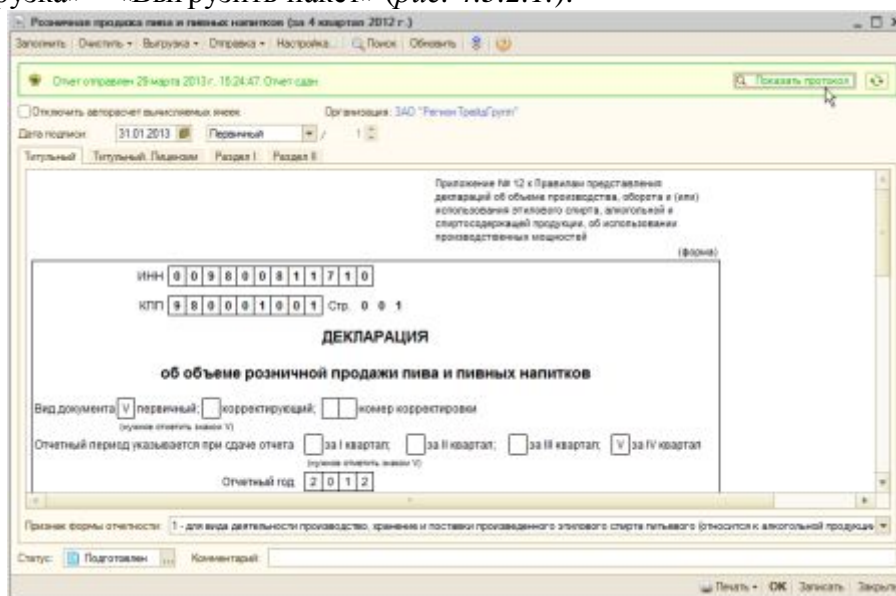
узка» – «Выгрузить пакет» (рис. 4.3.2.1).

Розничная продажа пива и пивных напитков (за 4 квартал 2012 г.)

Записать | Очистить | Выгрузка | Отправка | Настройка... | Поиск | Обновить

Отчет отправлен 29 марта 2013 г. 15:24:47. Отчет сдан

Показать протокол

Отключить авторасчет вычисляемых ячеек

Организация: ЗАО "Регион ТрейдГрупп"

Дата подписи: 31.01.2013 Первичный / 1

Титульный | Титульный. Лицензии | Раздел I | Раздел II

Приложение № 12 к Правилам представления деклараций об объеме производства, оборота и (или) использования этилового спирта, алкогольной и спиртосодержащей продукции, об использовании производственных мощностей

(форма)

ИНН 0 0 9 8 0 0 8 1 1 7 1 0

КПП 9 8 0 0 0 1 0 0 1 Стр. 0 0 1

ДЕКЛАРАЦИЯ

об объеме розничной продажи пива и пивных напитков

Вид документа V первичный; корректирующий; номер корректировки

(нужное отметить знаком V)

Отчетный период указывается при сдаче отчета за I квартал; за II квартал; за III квартал; V за IV квартал

(нужное отметить знаком V)

Отчетный год 2 0 1 2

Признак формы отчетности: 1 - для вида деятельности производство, хранение и поставки произведенного этилового спирта питьевого (относится к алкогольной продукции

Статус: Подготовлен ... Комментарий:

Печать | OK | Записать | Закрыть